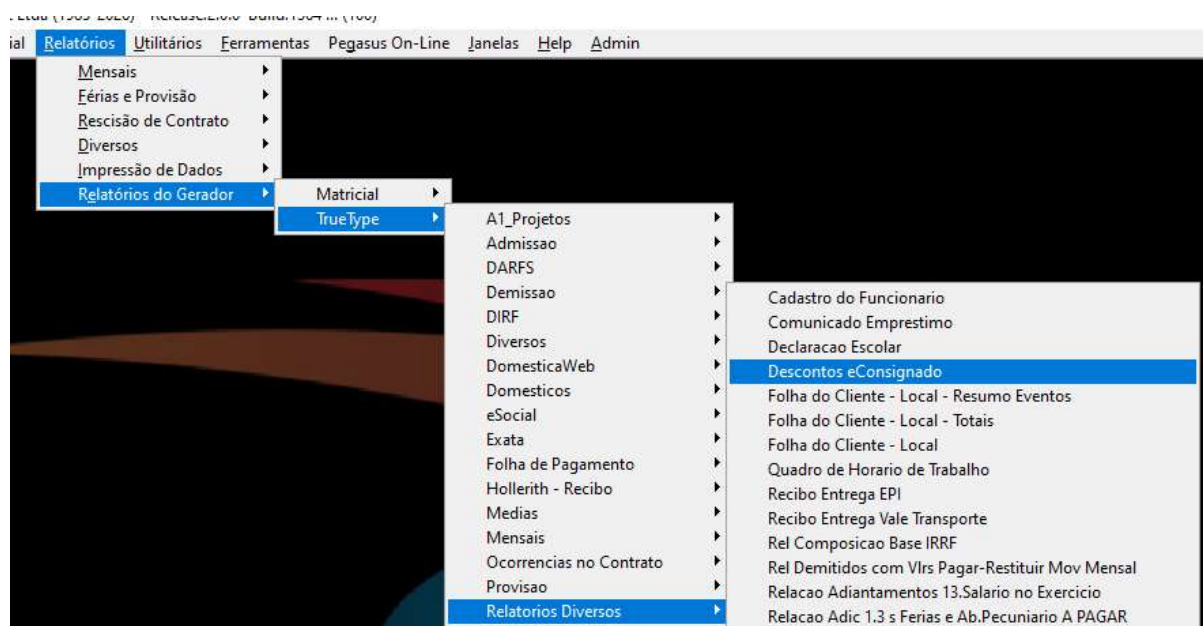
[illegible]

ial Relatórios Utilitários Ferramentas Pegasus On-Line Janelas Help Admin

Mensais
Férias e Provisão
Rescisão de Contrato
Diversos
Impressão de Dados
Relatórios do Gerador

Matricial
TrueType

A1_Projetos
Admissao
DARFS
Demissao
DIRF
Diversos
DomesticaWeb
Domesticos
eSocial
Exata
Folha de Pagamento
Hollerith - Recibo
Medias
Mensais
Ocorrencias no Contrato
Provisao
Relatorios Diversos

Cadastro do Funcionario
Comunicado Emprestimo
Declaracao Escolar
Descontos eConsignado
Folha do Cliente - Local - Resumo Eventos
Folha do Cliente - Local - Totais
Folha do Cliente - Local
Quadro de Horario de Trabalho
Recibo Entrega EPI
Recibo Entrega Vale Transporte
Rel Composicao Base IRRF
Rel Demitidos com Vlrs Pagar-Restituir Mov Mensal
Relacao Adiantamentos 13.Salario no Exercicio
Relacao Adic 1.3 s Ferias e Ab.Pecuniario A PAGAR